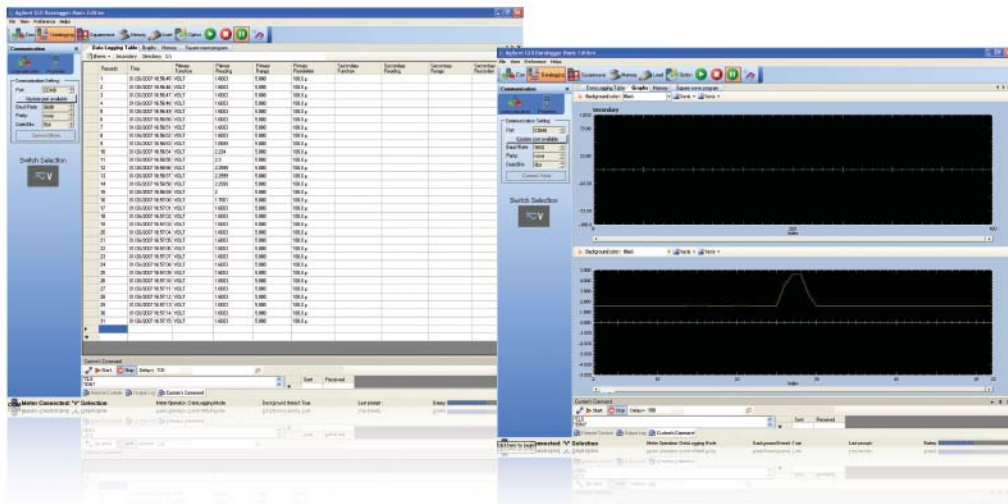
Agilent GUI Datalogger Basic Edition

File View Preference Help

Communication

Communication Setting
Port: COM6
Update port available
Baud Rate: 9600
Parity: none
DataBits: 8bit
Connect Meter

Switch Selection

Data Logging Table | Graphs | History | Square wave program

| Records | Time | Primary Function | Primary Reading | Primary Range | Primary Resolution | Secondary Function | Secondary Reading | Secondary Range | Secondary Resolution |
|---|---|---|---|---|---|---|---|---|---|
| 1 | 01/26/2007 16:56:45 | VOLT | 1.6003 | 5.000 | 100.0 µ | | | | |
| 2 | 01/26/2007 16:56:46 | VOLT | 1.6003 | 5.000 | 100.0 µ | | | | |
| 3 | 01/26/2007 16:56:47 | VOLT | 1.6003 | 5.000 | 100.0 µ | | | | |
| 4 | 01/26/2007 16:56:48 | VOLT | 1.6003 | 5.000 | 100.0 µ | | | | |
| 5 | 01/26/2007 16:56:49 | VOLT | 1.6003 | 5.000 | 100.0 µ | | | | |
| 6 | 01/26/2007 16:56:50 | VOLT | 1.6003 | 5.000 | 100.0 µ | | | | |
| 7 | 01/26/2007 16:56:51 | VOLT | 1.6003 | 5.000 | 100.0 µ | | | | |
| 8 | 01/26/2007 16:56:52 | VOLT | 1.6003 | 5.000 | 100.0 µ | | | | |
| 9 | 01/26/2007 16:56:53 | VOLT | 1.6004 | 5.000 | 100.0 µ | | | | |
| 10 | 01/26/2007 16:56:54 | VOLT | 2.224 | 5.000 | 100.0 µ | | | | |
| 11 | 01/26/2007 16:56:55 | VOLT | 2.5 | 5.000 | 100.0 µ | | | | |
| 12 | 01/26/2007 16:56:56 | VOLT | 2.3999 | 5.000 | 100.0 µ | | | | |
| 13 | 01/26/2007 16:56:57 | VOLT | 2.3999 | 5.000 | 100.0 µ | | | | |
| 14 | 01/26/2007 16:56:58 | VOLT | 2.2555 | 5.000 | 100.0 µ | | | | |
| 15 | 01/26/2007 16:56:59 | VOLT | 2 | 5.000 | 100.0 µ | | | | |
| 16 | 01/26/2007 16:57:00 | VOLT | 1.7001 | 5.000 | 100.0 µ | | | | |
| 17 | 01/26/2007 16:57:01 | VOLT | 1.6003 | 5.000 | 100.0 µ | | | | |
| 18 | 01/26/2007 16:57:02 | VOLT | 1.6003 | 5.000 | 100.0 µ | | | | |
| 19 | 01/26/2007 16:57:03 | VOLT | 1.6003 | 5.000 | 100.0 µ | | | | |
| 20 | 01/26/2007 16:57:04 | VOLT | 1.6003 | 5.000 | 100.0 µ | | | | |
| 21 | 01/26/2007 16:57:05 | VOLT | 1.6003 | 5.000 | 100.0 µ | | | | |
| 22 | 01/26/2007 16:57:06 | VOLT | 1.6003 | 5.000 | 100.0 µ | | | | |
| 23 | 01/26/2007 16:57:07 | VOLT | 1.6003 | 5.000 | 100.0 µ | | | | |
| 24 | 01/26/2007 16:57:08 | VOLT | 1.6003 | 5.000 | 100.0 µ | | | | |
| 25 | 01/26/2007 16:57:09 | VOLT | 1.6003 | 5.000 | 100.0 µ | | | | |
| 26 | 01/26/2007 16:57:10 | VOLT | 1.6003 | 5.000 | 100.0 µ | | | | |
| 27 | 01/26/2007 16:57:11 | VOLT | 1.6003 | 5.000 | 100.0 µ | | | | |
| 28 | 01/26/2007 16:57:12 | VOLT | 1.6003 | 5.000 | 100.0 µ | | | | |
| 29 | 01/26/2007 16:57:13 | VOLT | 1.6003 | 5.000 | 100.0 µ | | | | |
| 30 | 01/26/2007 16:57:14 | VOLT | 1.6003 | 5.000 | 100.0 µ | | | | |
| 31 | 01/26/2007 16:57:15 | VOLT | 1.6003 | 5.000 | 100.0 µ | | | | |

Custom Command
Start Stop Delay(s): 100
Sent Received
Meter Connected: "V" Selection
Meter Operation: DataLogging Mode
Background thread: True
Last prompt:
Entry:

Agilent GUI Datalogger Basic Edition
File View Preference Help
Data Logging Table | Graphs | History | Square wave program
Background color: Black
Secondary
Background color: Black
Meter Connected: "V" Selection
Meter Operation: DataLogging Mode
Background thread: True
Last prompt:
Entry: